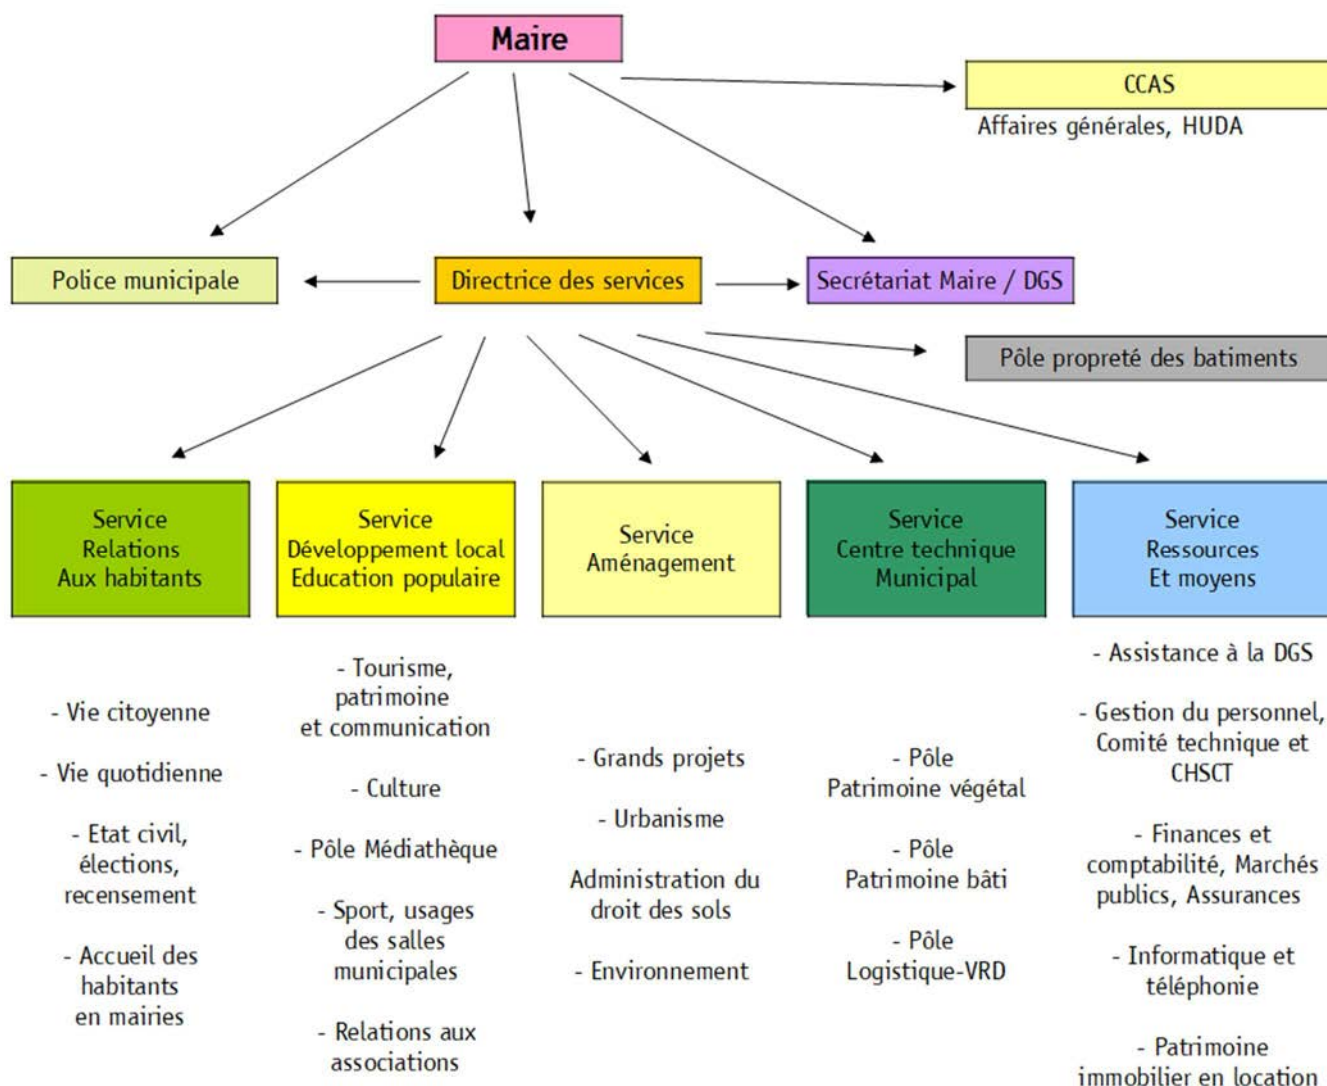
Maire

CCAS

Affaires générales, HUDA

Police municipale

Directrice des services

Secrétariat Maire / DGS

Pôle propreté des batiments

Service Relations Aux habitants

Service Développement local Education populaire

Service Aménagement

Service Centre technique Municipal

Service Ressources Et moyens

- Vie citoyenne

- Vie quotidienne

- Etat civil, élections, recensement

- Accueil des habitants en mairies

- Tourisme, patrimoine et communication

- Culture

- Pôle Médiathèque

- Sport, usages des salles municipales

- Relations aux associations

- Grands projets

- Urbanisme

Administration du droit des sols

- Environnement

- Pôle Patrimoine végétal

- Pôle Patrimoine bâti

- Pôle Logistique-VRD

- Assistance à la DGS

- Gestion du personnel, Comité technique et CHSCT

- Finances et comptabilité, Marchés publics, Assurances

- Informatique et téléphonie

- Patrimoine immobilier en location